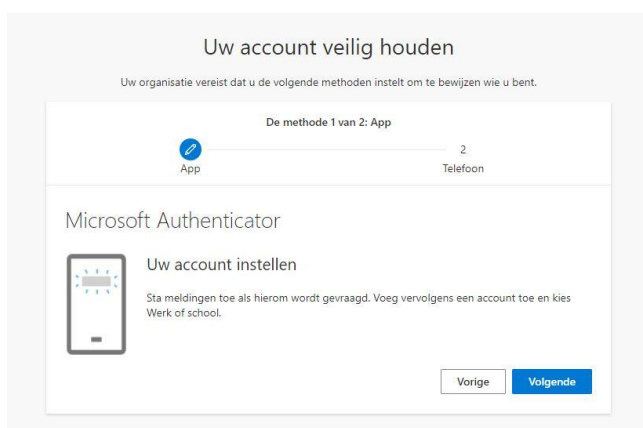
Uw account veilig houden

Uw organisatie vereist dat u de volgende methoden instelt om te bewijzen wie u bent.

De methode 1 van 2: App

App

2
Telefoon

Microsoft Authenticator

Uw account instellen

Sta meldingen toe als hierom wordt gevraagd. Voeg vervolgens een account toe en kies Werk of school.

Vorige

Volgende